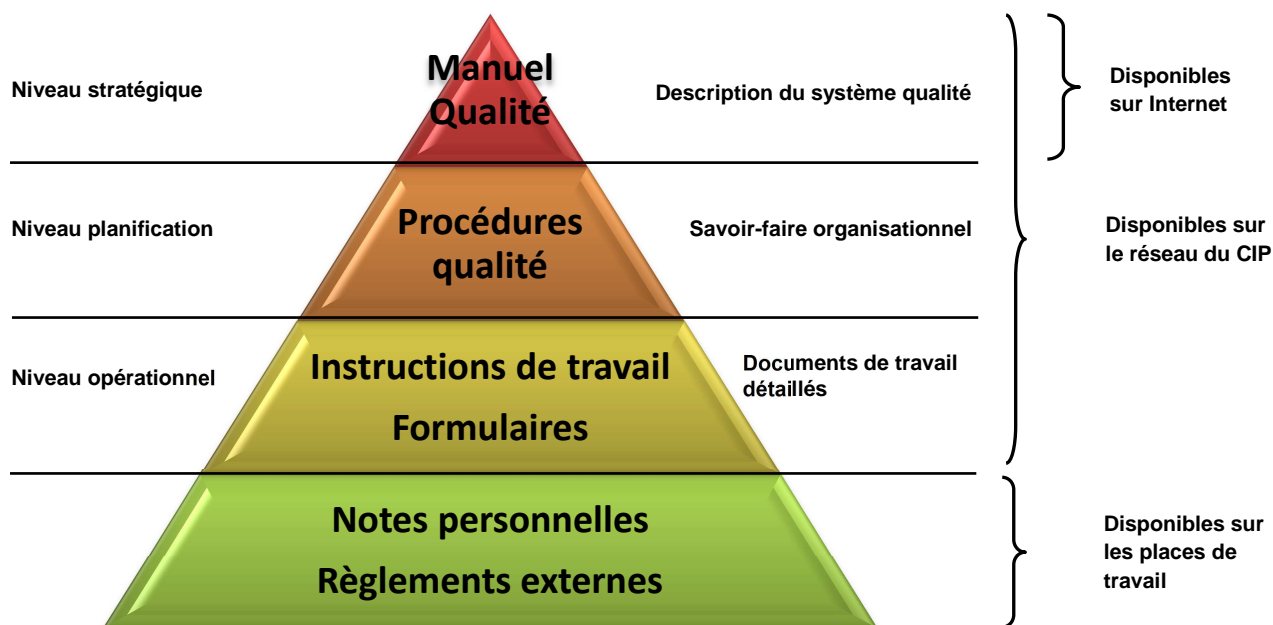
Niveau stratégique

Manuel Qualité

Description du système qualité

Disponibles sur Internet

Niveau planification

Procédures qualité

Savoir-faire organisationnel

Disponibles sur le réseau du CIP

Niveau opérationnel

Instructions de travail

Formulaires

Documents de travail détaillés

Notes personnelles

Règlements externes

Disponibles sur les places de travail